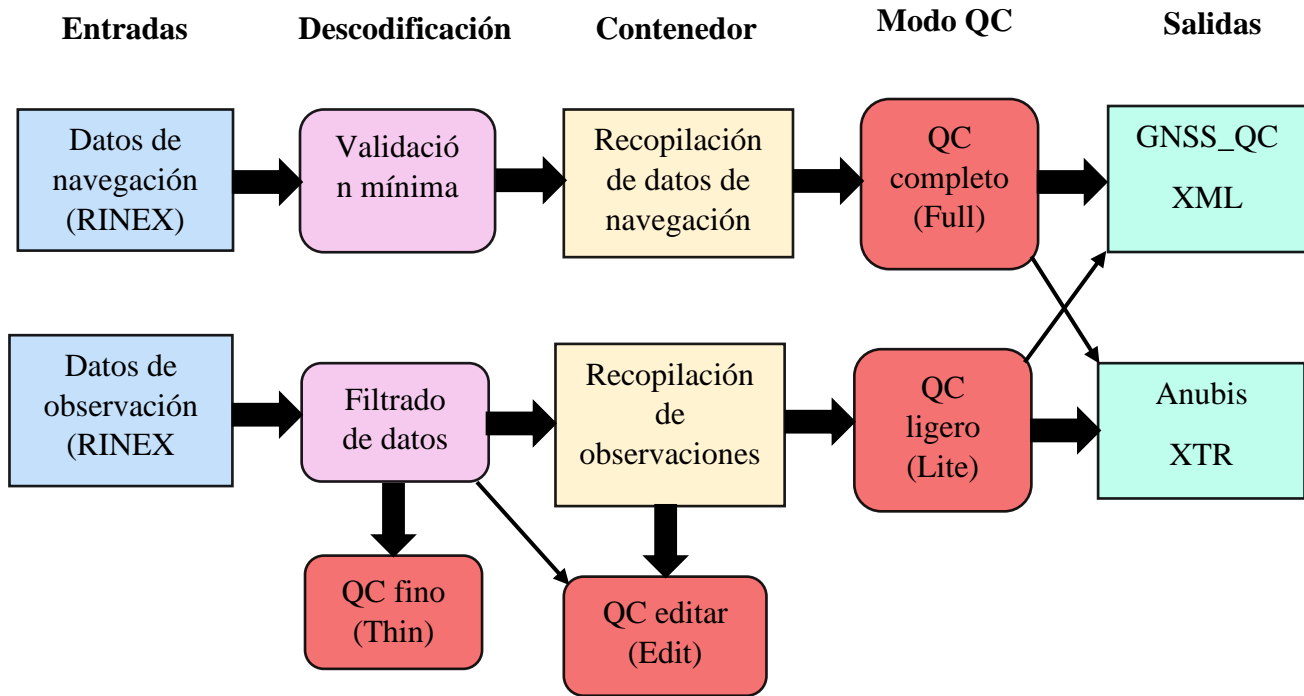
Entradas

Descodificación

Contenedor

Modo QC

Salidas

Datos de navegación (RINEX)

Validació n mínima

Recopilación de datos de navegación

QC completo (Full)

GNSS_QC

XML

Datos de observación (RINEX

Filtrado de datos

Recopilación de observaciones

QC ligero (Lite)

Anubis

XTR

QC fino (Thin)

QC editar (Edit)